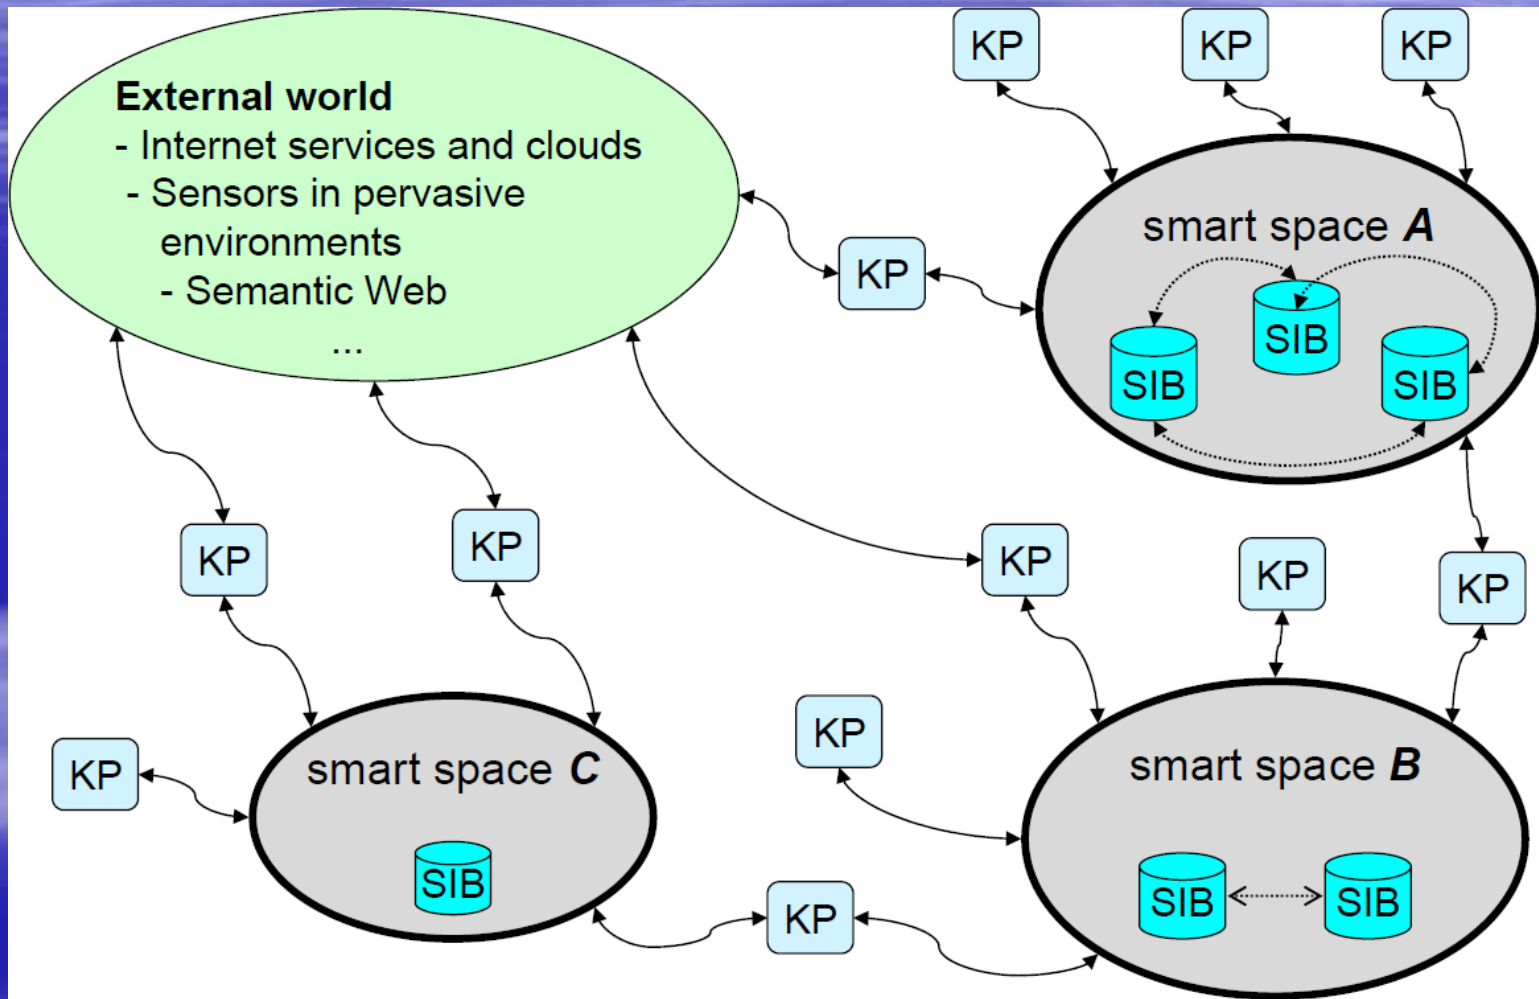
External world
- Internet services and clouds
- Sensors in pervasive environments
- Semantic Web
...

KP KP KP

KP

smart space *A*

SIB SIB SIB

KP KP KP KP KP

KP

KP

smart space *C*

SIB

KP

smart space *B*

SIB SIB

KP